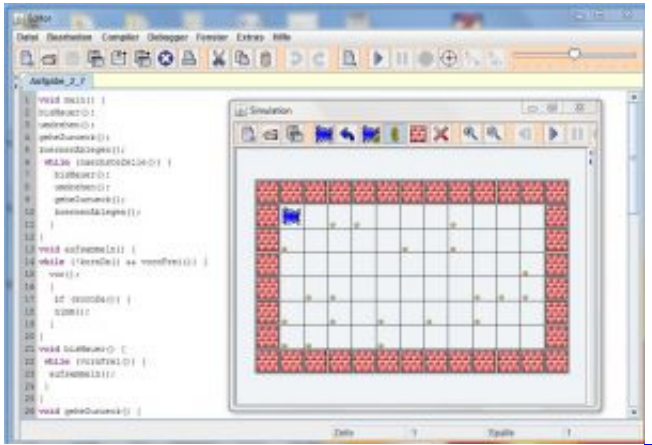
Editor

Datei Bearbeiten Compiler Debugger Fenster Extras Hilfe

Aufgabe_2_7

1 void main() {
2 bisMauer();
3 umdrehen();
4 geheZurueck();
5 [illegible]();
6 while ([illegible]()) {
7 bisMauer();
8 umdrehen();
9 geheZurueck();
10 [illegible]();
11 }
12 }
13 void aufsammeln() {
14 while (!kornDa() && vornFrei()) {
15 vor();
16 }
17 if (kornDa()) {
18 nimm();
19 }
20 }
21 void bisMauer() {
22 while (vornFrei()) {
23 aufsammeln();
24 }
25 }
26 void geheZurueck() {

Simulation

Zeile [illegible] Spalte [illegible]